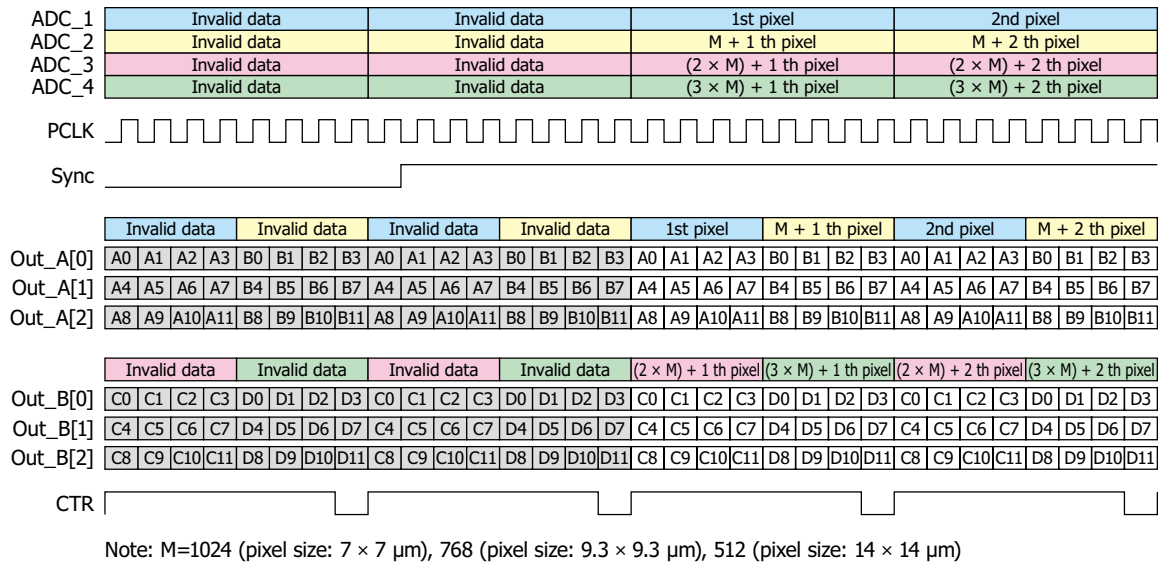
ADC_1 Invalid data Invalid data 1st pixel 2nd pixel
ADC_2 Invalid data Invalid data M + 1 th pixel M + 2 th pixel
ADC_3 Invalid data Invalid data (2 × M) + 1 th pixel (2 × M) + 2 th pixel
ADC_4 Invalid data Invalid data (3 × M) + 1 th pixel (3 × M) + 2 th pixel

PCLK

Sync

| | Invalid data | | | | Invalid data | | | | Invalid data | | | | Invalid data | | | | 1st pixel | | | | M + 1 th pixel | | | | 2nd pixel | | | | M + 2 th pixel | | | |
|---|---|---|---|---|---|---|---|---|---|---|---|---|---|---|---|---|---|---|---|---|---|---|---|---|---|---|---|---|---|---|---|---|
| Out_A[0] | A0 | A1 | A2 | A3 | B0 | B1 | B2 | B3 | A0 | A1 | A2 | A3 | B0 | B1 | B2 | B3 | A0 | A1 | A2 | A3 | B0 | B1 | B2 | B3 | A0 | A1 | A2 | A3 | B0 | B1 | B2 | B3 |
| Out_A[1] | A4 | A5 | A6 | A7 | B4 | B5 | B6 | B7 | A4 | A5 | A6 | A7 | B4 | B5 | B6 | B7 | A4 | A5 | A6 | A7 | B4 | B5 | B6 | B7 | A4 | A5 | A6 | A7 | B4 | B5 | B6 | B7 |
| Out_A[2] | A8 | A9 | A10 | A11 | B8 | B9 | B10 | B11 | A8 | A9 | A10 | A11 | B8 | B9 | B10 | B11 | A8 | A9 | A10 | A11 | B8 | B9 | B10 | B11 | A8 | A9 | A10 | A11 | B8 | B9 | B10 | B11 |

| | Invalid data | | | | Invalid data | | | | Invalid data | | | | Invalid data | | | | (2 × M) + 1 th pixel | | | | (3 × M) + 1 th pixel | | | | (2 × M) + 2 th pixel | | | | (3 × M) + 2 th pixel | | | |
|---|---|---|---|---|---|---|---|---|---|---|---|---|---|---|---|---|---|---|---|---|---|---|---|---|---|---|---|---|---|---|---|---|
| Out_B[0] | C0 | C1 | C2 | C3 | D0 | D1 | D2 | D3 | C0 | C1 | C2 | C3 | D0 | D1 | D2 | D3 | C0 | C1 | C2 | C3 | D0 | D1 | D2 | D3 | C0 | C1 | C2 | C3 | D0 | D1 | D2 | D3 |
| Out_B[1] | C4 | C5 | C6 | C7 | D4 | D5 | D6 | D7 | C4 | C5 | C6 | C7 | D4 | D5 | D6 | D7 | C4 | C5 | C6 | C7 | D4 | D5 | D6 | D7 | C4 | C5 | C6 | C7 | D4 | D5 | D6 | D7 |
| Out_B[2] | C8 | C9 | C10 | C11 | D8 | D9 | D10 | D11 | C8 | C9 | C10 | C11 | D8 | D9 | D10 | D11 | C8 | C9 | C10 | C11 | D8 | D9 | D10 | D11 | C8 | C9 | C10 | C11 | D8 | D9 | D10 | D11 |

CTR

Note: M=1024 (pixel size: 7 × 7 µm), 768 (pixel size: 9.3 × 9.3 µm), 512 (pixel size: 14 × 14 µm)